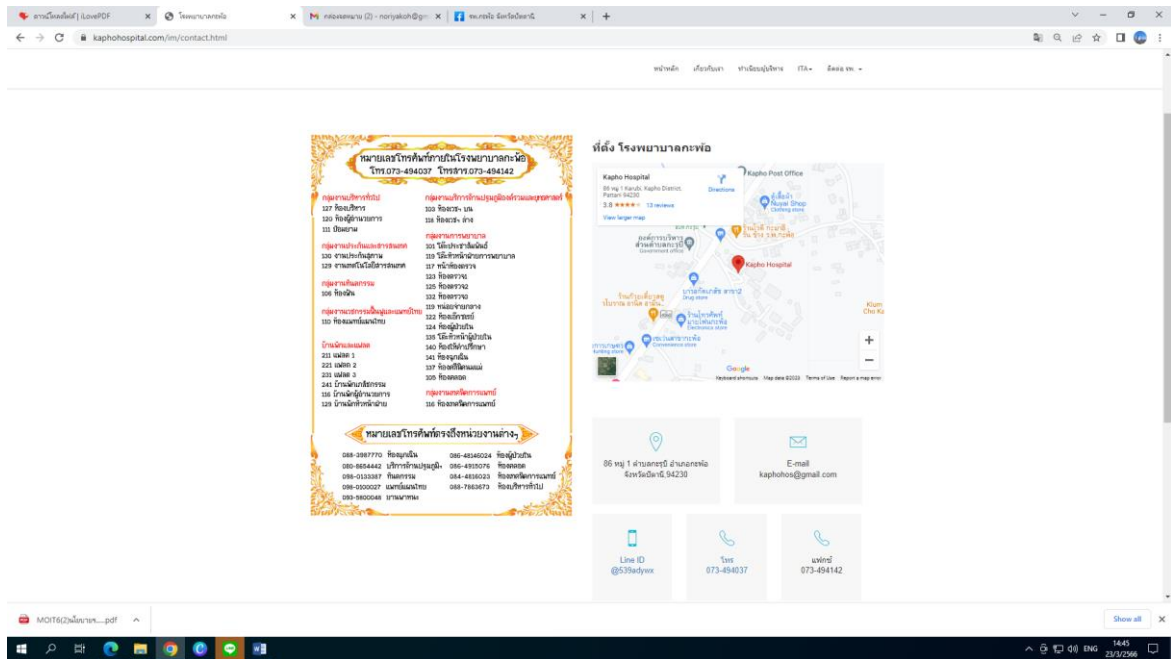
รวมไฟล์ PDF | iLovePDF × โรงพยาบาลกะพ้อ × กล่องจดหมาย (2) - noriyakoh@gm × รพ.กะพ้อ จังหวัดปัตตานี × +

kaphohospital.com/im/contact.html

หน้าหลัก เกี่ยวกับเรา ข่าวประชาสัมพันธ์ ITA ติดต่อ รพ.

หมายเลขโทรศัพท์ภายในโรงพยาบาลกะพ้อ
โทร.073-494037 โทรสาร.073-494142

กลุ่มงานบริหารทั่วไป
127 ห้องบริหาร
120 ห้องผู้อำนวยการ
111 บัญชี

กลุ่มงานประกันและสารสนเทศ
130 งานประกันสุขภาพ
129 งานเทคโนโลยีสารสนเทศ

กลุ่มงานทันตกรรม
106 ห้องฟัน

กลุ่มงานบริการด้านปฐมภูมิและองค์รวม
110 ห้องแพทย์แผนไทย

บ้านพักและแฟลต
211 แฟลต 1
221 แฟลต 2
231 แฟลต 3
241 บ้านพักเภสัชกรรม
116 บ้านพักผู้อำนวยการ
129 บ้านพักหัวหน้าฝ่าย

กลุ่มงานบริการด้านปฐมภูมิองค์รวมและยุทธศาสตร์
103 ห้องอวช. บน
116 ห้องอวช. ล่าง

กลุ่มงานการพยาบาล
101 โต๊ะประชาสัมพันธ์
113 โต๊ะหัวหน้าฝ่ายการพยาบาล
117 หน้าห้องตรวจ
123 ห้องตรวจ1
125 ห้องตรวจ2
132 ห้องตรวจ3
119 หน่วยจ่ายกลาง
122 ห้องเอ็กซเรย์
124 ห้องผู้ป่วยใน
135 โต๊ะหัวหน้าผู้ป่วยใน
140 ห้องให้คำปรึกษา
141 ห้องฉุกเฉิน
137 ห้องกิจกรรมแม่
105 ห้องคลอด

กลุ่มงานเทคนิคการแพทย์
116 ห้องเทคนิคการแพทย์

หมายเลขโทรศัพท์ตรงถึงหน่วยงานต่างๆ
088-3987770 ห้องฉุกเฉิน
080-8654442 บริการด้านปฐมภูมิฯ
088-0153387 ทันตกรรม
096-0100027 แพทย์แผนไทย
093-5800048 ยานพาหนะ
085-48346024 ห้องผู้ป่วยใน
085-4935076 ห้องคลอด
084-4836023 ห้องเทคนิคการแพทย์
088-7863673 ห้องบริหารทั่วไป

ที่ตั้ง โรงพยาบาลกะพ้อ

Kapho Hospital
86 หมู่ 1 Karubi, Kapho District, Pattani 94230
3.8 ★★★★ 13 reviews
View larger map
Directions
Kapho Post Office
Nuwat Shop
Kapho Hospital
Klum Cho Ka
Google
Keyboard shortcuts Map data ©2023 Terms of Use Report a map error

86 หมู่ 1 ตำบลกะรุบี อำเภอกะพ้อ จังหวัดปัตตานี 94230

E-mail
kaphohos@gmail.com

Line ID
@539adywx

โทร
073-494037

แฟกซ์
073-494142

MOIT6(2)นโยบาย....pdf
Show all

ENG 14:45 23/3/2566